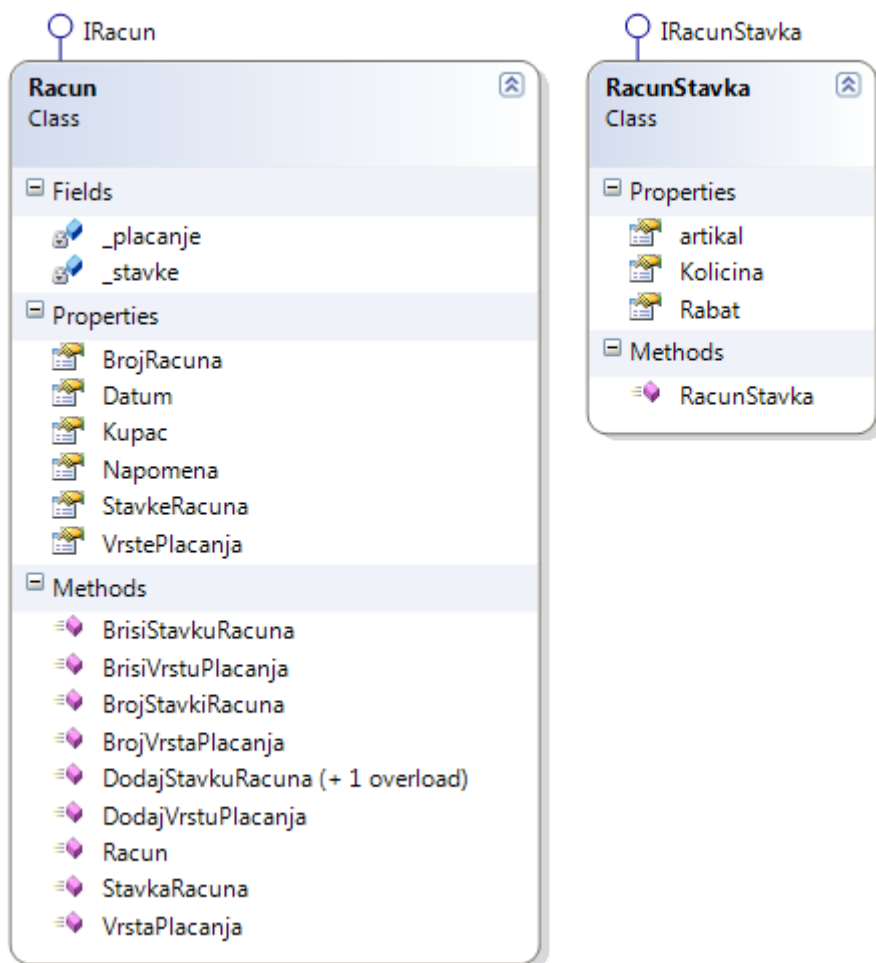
IRacun

Racun
Class

Fields
_placanje
_stavke

Properties
BrojRacuna
Datum
Kupac
Napomena
StavkeRacuna
VrstePlacanja

Methods
BrisiStavkuRacuna
BrisiVrstuPlacanja
BrojStavkiRacuna
BrojVrstaPlacanja
DodajStavkuRacuna (+ 1 overload)
DodajVrstuPlacanja
Racun
StavkaRacuna
VrstaPlacanja

IRacunStavka

RacunStavka
Class

Properties
artikal
Kolicina
Rabat

Methods
RacunStavka